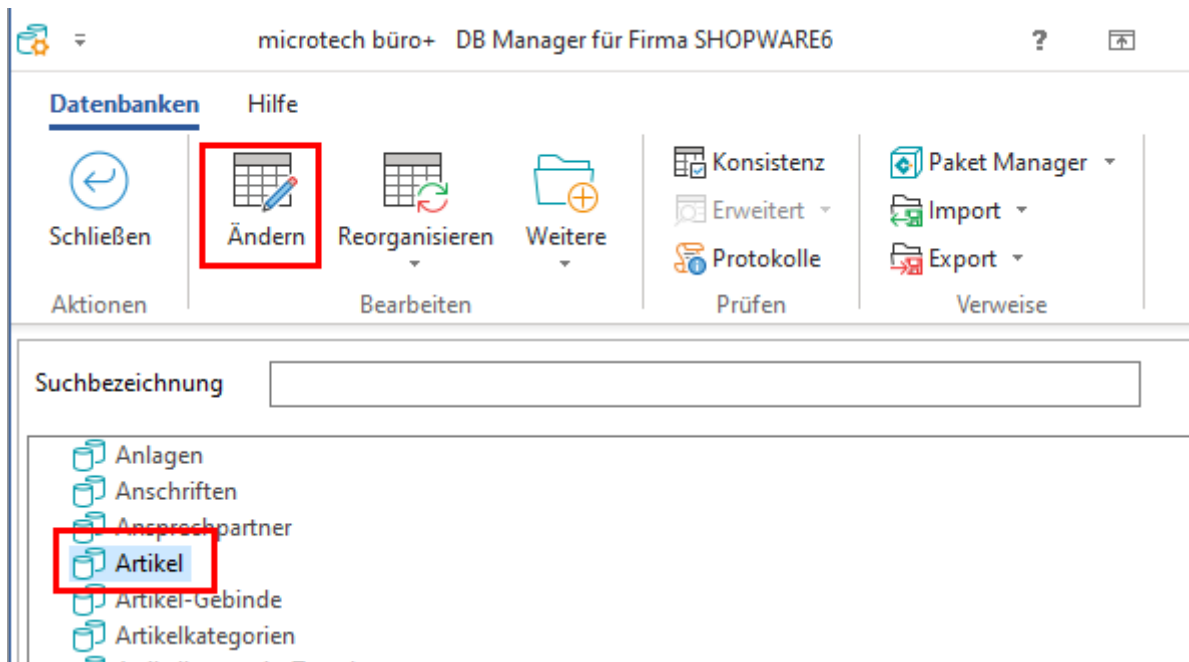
microtech büro+ DB Manager für Firma SHOPWARE6

?

Datenbanken Hilfe

Schließen
Aktionen

Ändern
Reorganisieren
Weitere
Bearbeiten

Konsistenz
Erweitert
Protokolle
Prüfen

Paket Manager
Import
Export
Verweise

Suchbezeichnung

Anlagen
Anschriften
Ansprechpartner
Artikel
Artikel-Gebinde
Artikelkategorien
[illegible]